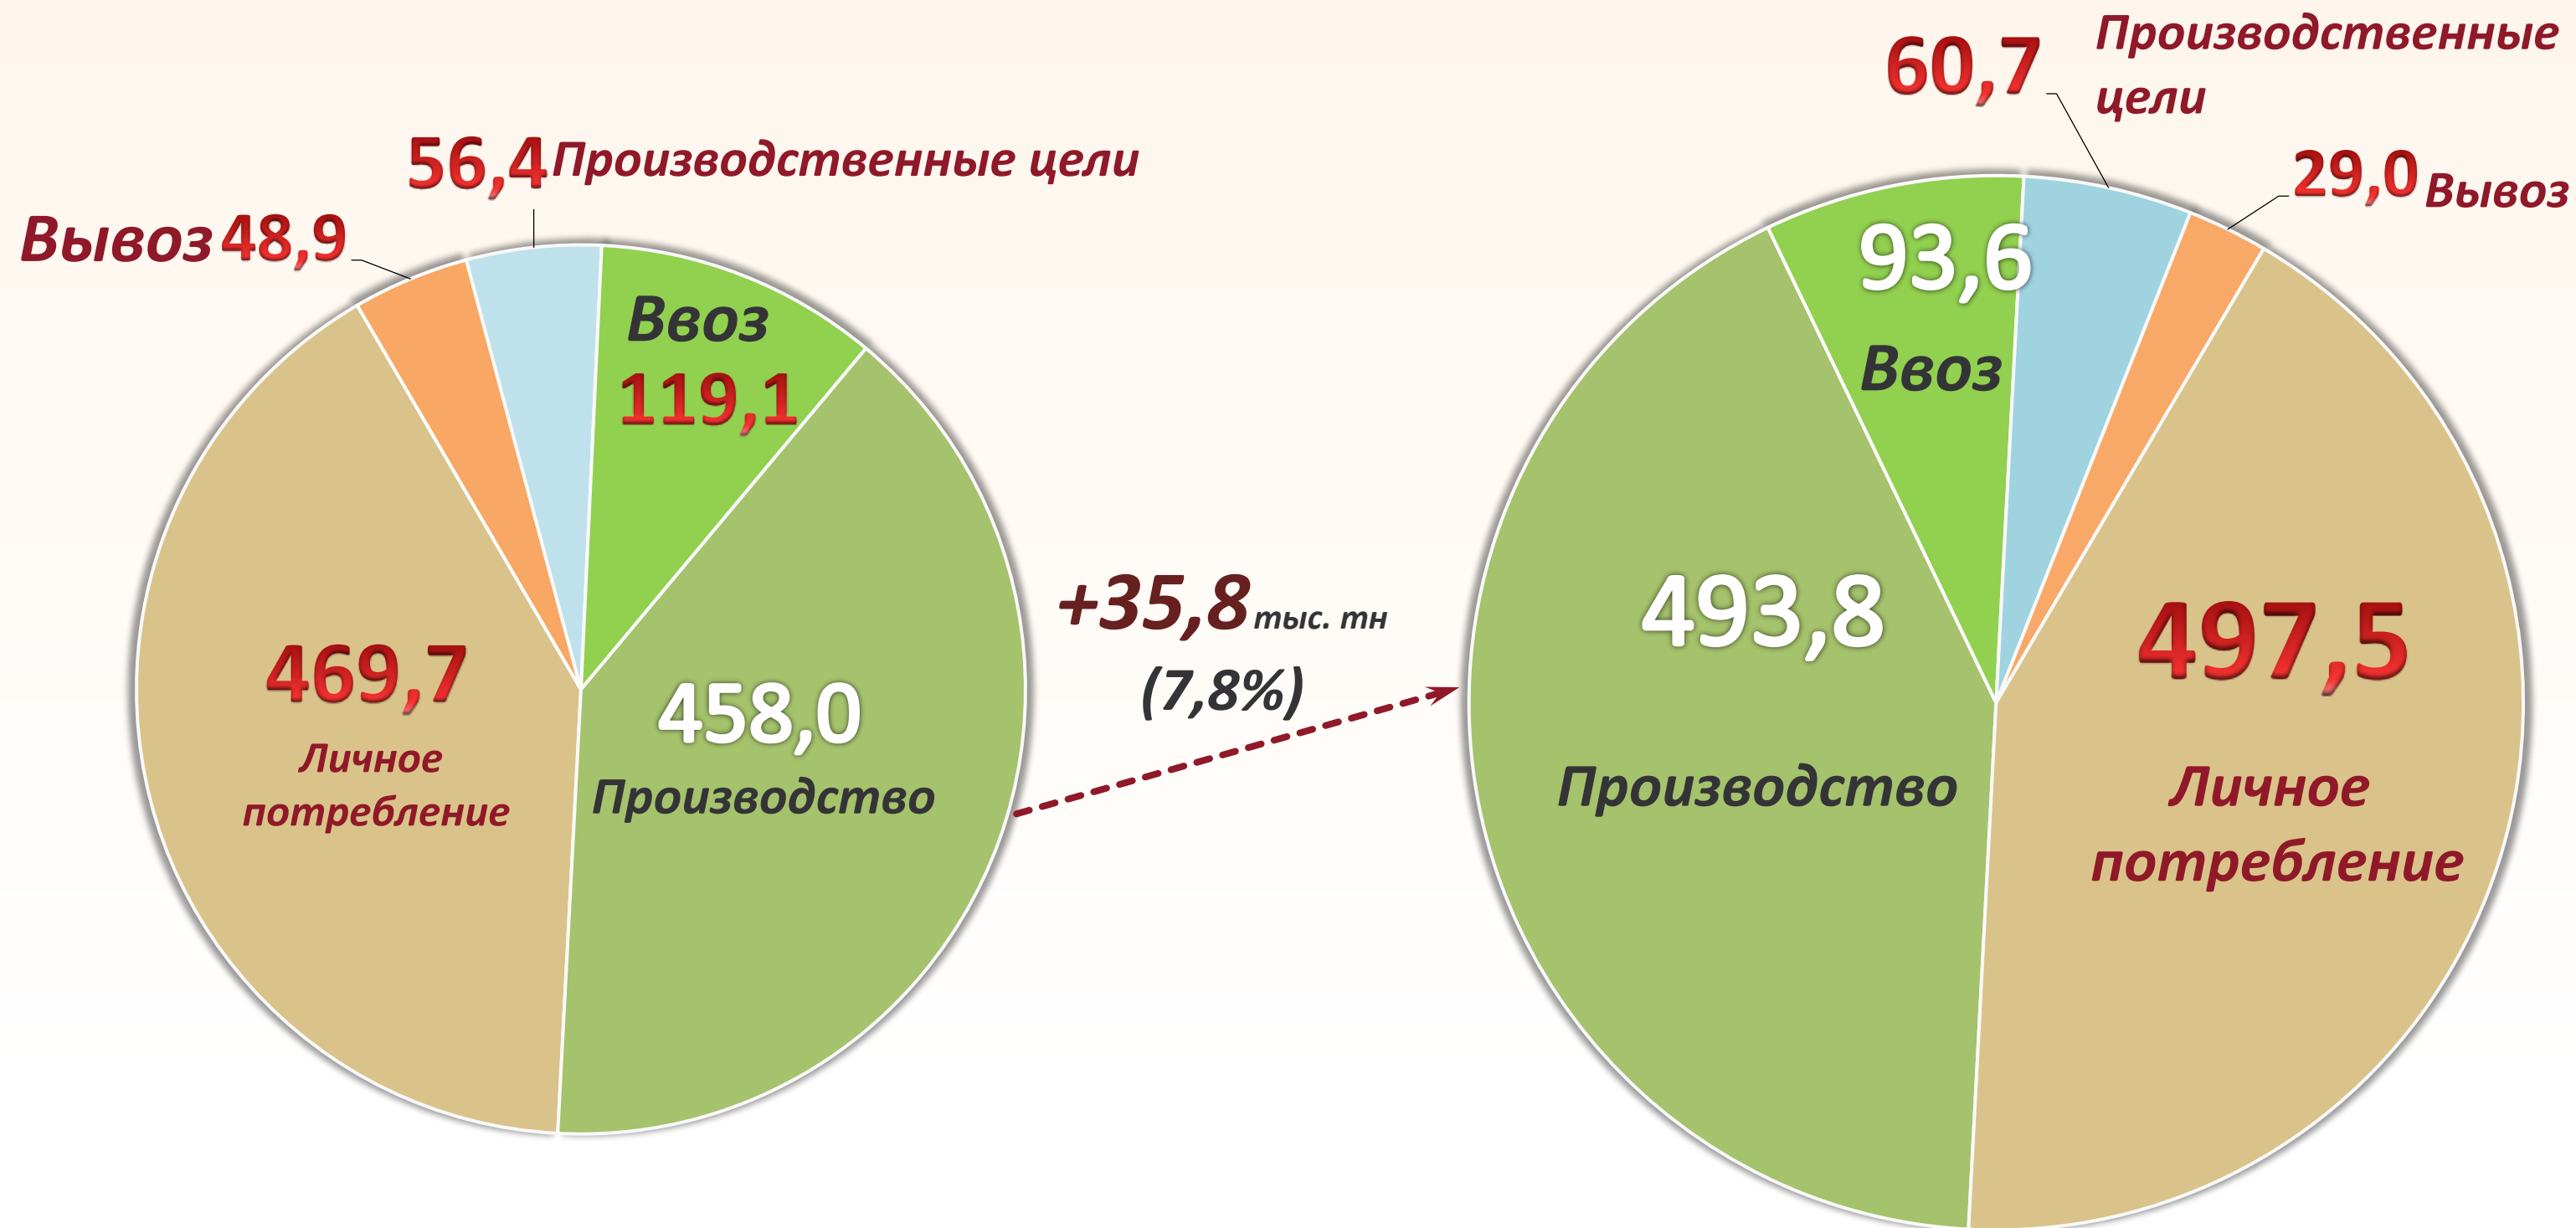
56,4 Производственные цели

Вывоз 48,9

Ввоз
119,1

469,7
Личное потребление

458,0
Производство

+35,8 тыс. тн
(7,8%)

60,7 Производственные цели

29,0 Вывоз

93,6
Ввоз

493,8
Производство

497,5
Личное потребление